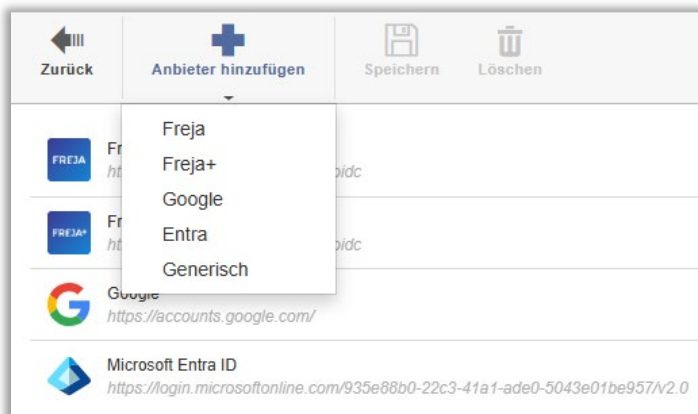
Zurück

Anbieter hinzufügen

Speichern

Löschen

Freja
Freja+
Google
Entra
Generisch

FREJA
Fr
ht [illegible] oidc

FREJA+
Fr
ht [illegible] oidc

Google
https://accounts.google.com/

Microsoft Entra ID
https://login.microsoftonline.com/935e88b0-22c3-41a1-ade0-5043e01be957/v2.0